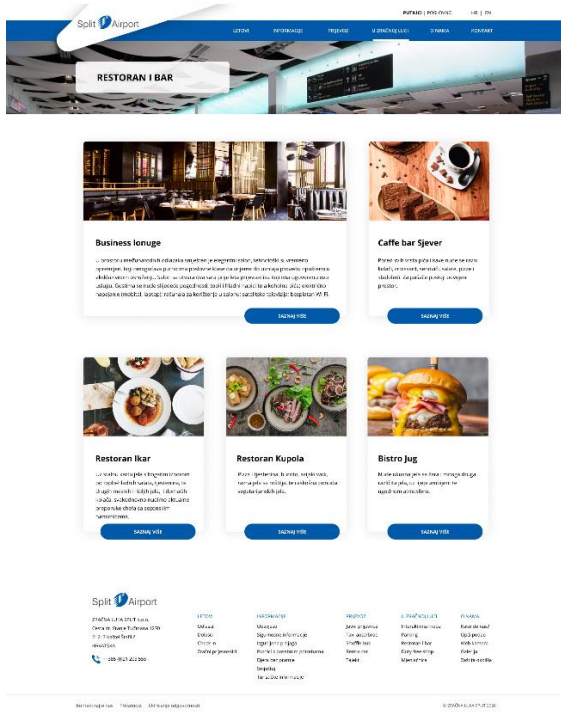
PUTNICI | POSLOVNI   HR | EN

Split Airport

LETOVI   INFORMACIJE   PRIJEVOZ   U ZRAČNOJ LUCI   O NAMA   KONTAKT

RESTORAN I BAR

Business lounge

U prostoru međunarodnih odlazaka smještena je elegantni salon, besprijekorno opremljen, koji omogućava putnicima poslovne klase da se prije putovanja u miru odmore, obave poslove ili se druže. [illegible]

SAZNAJ VIŠE

Caffe bar Sjever

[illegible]

SAZNAJ VIŠE

Restoran Ikar

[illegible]

SAZNAJ VIŠE

Restoran Kupola

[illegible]

SAZNAJ VIŠE

Bistro Jug

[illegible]

SAZNAJ VIŠE

Split Airport

ZRAČNA LUKA SPLIT d.o.o.
Cesta dr. Franje Tuđmana 1270
21217 Kaštel Štafilić
HRVATSKA

+385 (0)21 203 555

LETOVI
Dolasci
Odlasci
Check-in
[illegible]

INFORMACIJE
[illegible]

PRIJEVOZ
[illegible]

U ZRAČNOJ LUCI
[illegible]

O NAMA
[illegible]

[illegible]   © ZRAČNA LUKA SPLIT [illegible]